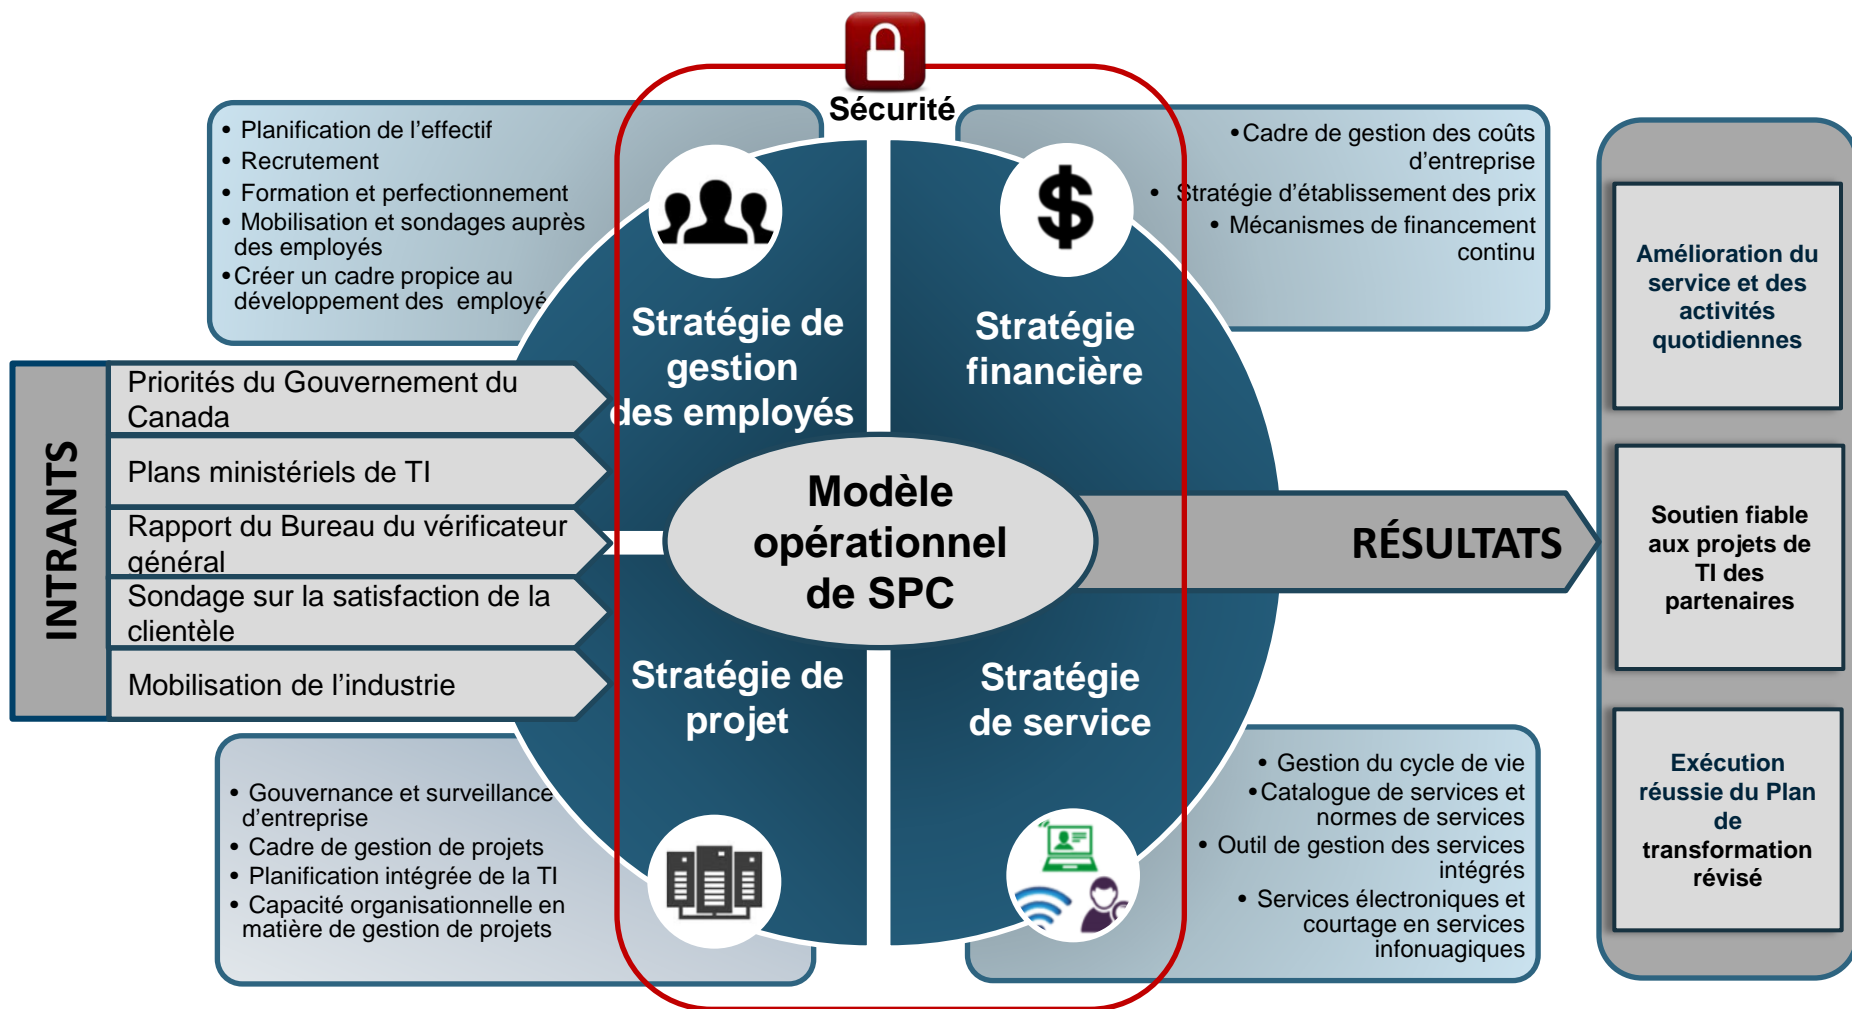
Sécurité

• Planification de l’effectif
• Recrutement
• Formation et perfectionnement
• Mobilisation et sondages auprès des employés
• Créer un cadre propice au développement des employé

• Cadre de gestion des coûts d’entreprise
• Stratégie d’établissement des prix
• Mécanismes de financement continu

Stratégie de gestion des employés

Stratégie financière

INTRANTS

Priorités du Gouvernement du Canada

Plans ministériels de TI

Rapport du Bureau du vérificateur général

Sondage sur la satisfaction de la clientèle

Mobilisation de l’industrie

Modèle opérationnel de SPC

RÉSULTATS

Stratégie de projet

Stratégie de service

• Gouvernance et surveillance d’entreprise
• Cadre de gestion de projets
• Planification intégrée de la TI
• Capacité organisationnelle en matière de gestion de projets

• Gestion du cycle de vie
• Catalogue de services et normes de services
• Outil de gestion des services intégrés
• Services électroniques et courtage en services infonuagiques

Amélioration du service et des activités quotidiennes

Soutien fiable aux projets de TI des partenaires

Exécution réussie du Plan de transformation révisé